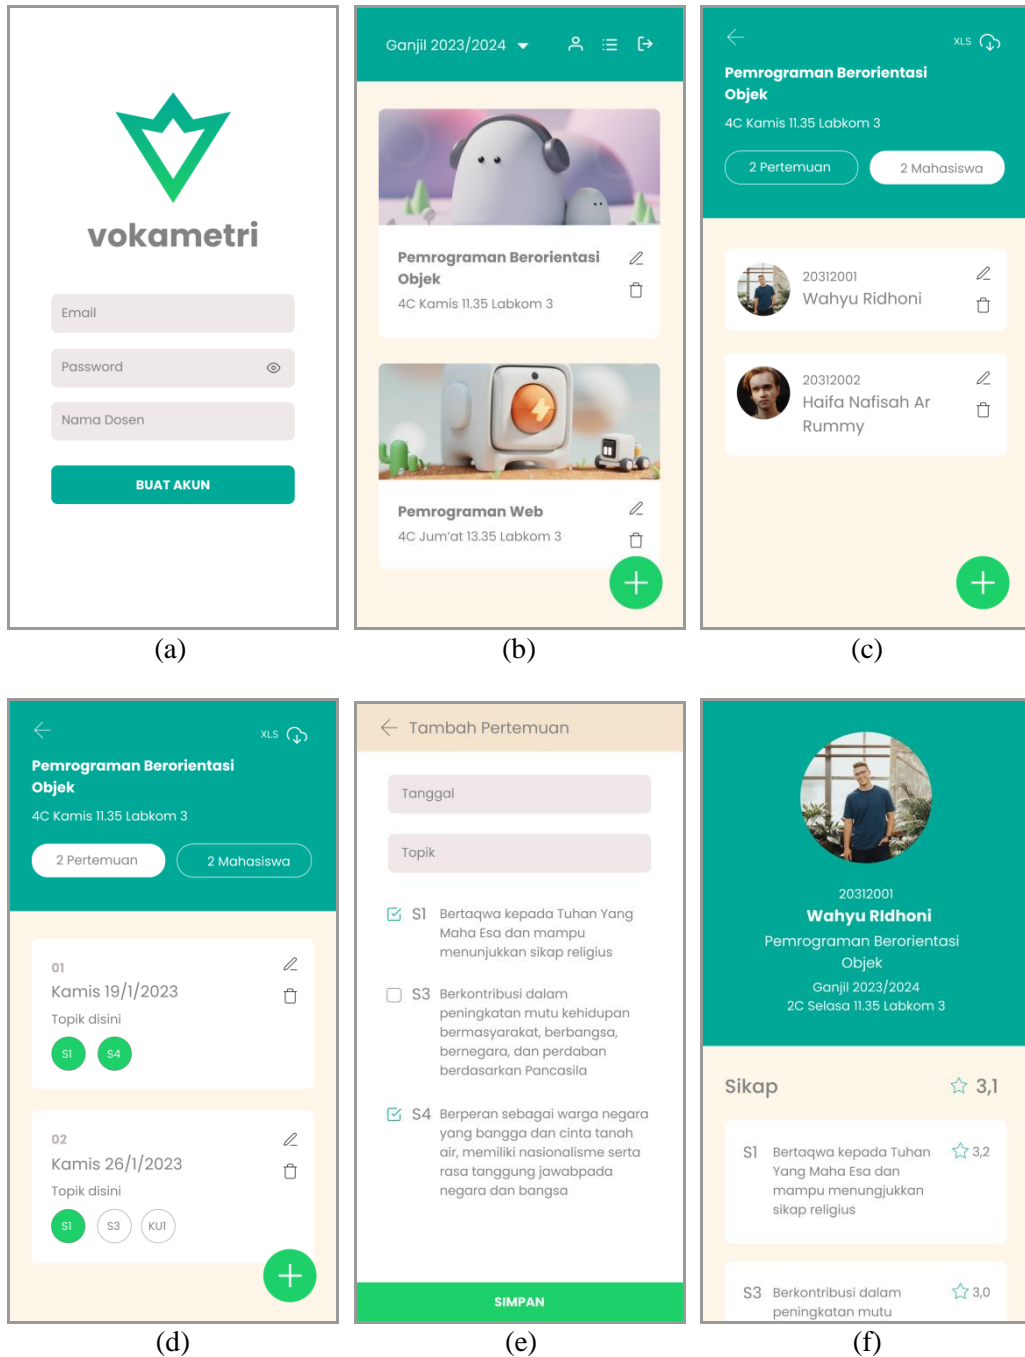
vokametri

Email

Password

Nama Dosen

BUAT AKUN

(a)

Ganjil 2023/2024

Pemrograman Berorientasi Objek

4C Kamis 11.35 Labkom 3

Pemrograman Web

4C Jum'at 13.35 Labkom 3

(b)

XLS

Pemrograman Berorientasi Objek

4C Kamis 11.35 Labkom 3

2 Pertemuan

2 Mahasiswa

20312001

Wahyu Ridhoni

20312002

Haifa Nafisah Ar Rummy

(c)

XLS

Pemrograman Berorientasi Objek

4C Kamis 11.35 Labkom 3

2 Pertemuan

2 Mahasiswa

01

Kamis 19/1/2023

Topik disini

S1 S4

02

Kamis 26/1/2023

Topik disini

S1 S3 KU1

(d)

Tambah Pertemuan

Tanggal

Topik

S1 Bertaqwa kepada Tuhan Yang Maha Esa dan mampu menunjukkan sikap religius

S3 Berkontribusi dalam peningkatan mutu kehidupan bermasyarakat, berbangsa, bernegara, dan perdaban berdasarkan Pancasila

S4 Berperan sebagai warga negara yang bangga dan cinta tanah air, memiliki nasionalisme serta rasa tanggung jawabpada negara dan bangsa

SIMPAN

(e)

20312001

Wahyu Ridhoni

Pemrograman Berorientasi Objek

Ganjil 2023/2024

2C Selasa 11.35 Labkom 3

Sikap 3,1

S1 Bertaqwa kepada Tuhan Yang Maha Esa dan mampu menungjukkan sikap religius 3,2

S3 Berkontribusi dalam peningkatan mutu 3,0

(f)